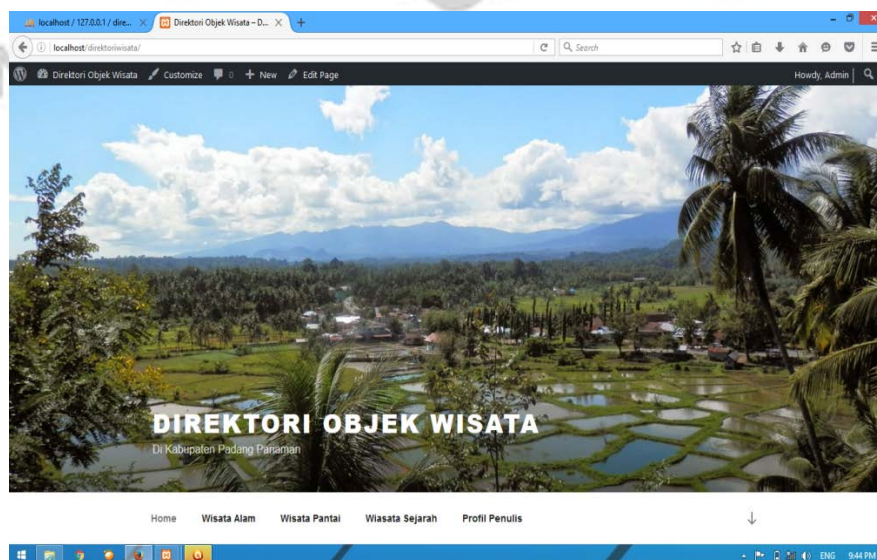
localhost / 127.0.0.1 / dire... ×
Direktori Objek Wisata – D... ×
+
localhost/direktoriwisata/
Search
Direktori Objek Wisata
Customize
0
New
Edit Page
Howdy, Admin

DIREKTORI OBJEK WISATA
Di Kabupaten Padang Pariaman

Home
Wisata Alam
Wisata Pantai
Wiasata Sejarah
Profil Penulis

ENG
9:44 PM